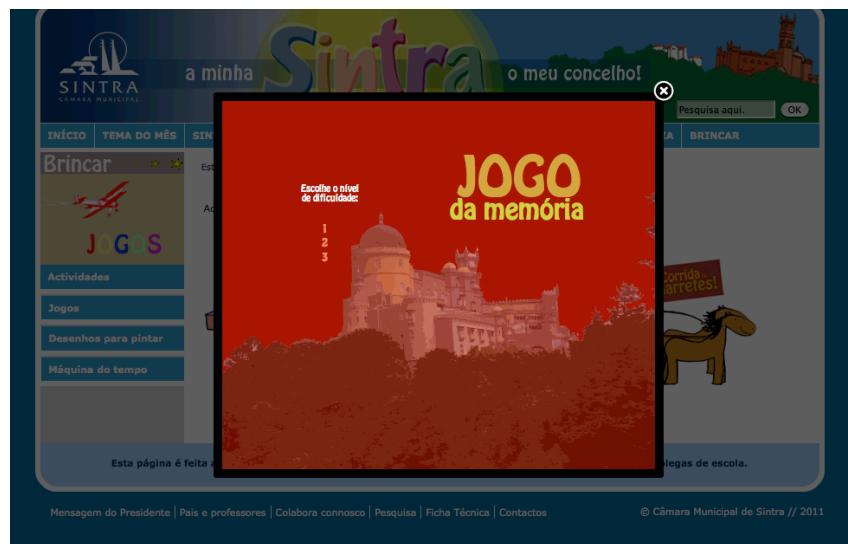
SINTRA
CÂMARA MUNICIPAL

a minha Sintra o meu concelho!

Pesquisa aqui. OK

INÍCIO | TEMA DO MÊS | SIN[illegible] | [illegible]A | BRINCAR

Brincar

JOGOS

Actividades

Jogos

Desenhos para pintar

Máquina do tempo

Es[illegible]

Ac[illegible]

Corrida de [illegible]arretes!

Escolhe o nível de dificuldade:

1
2
3

JOGO
da memória

Esta página é feita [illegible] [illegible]legas de escola.

Mensagem do Presidente | Pais e professores | Colabora connosco | Pesquisa | Ficha Técnica | Contactos

© Câmara Municipal de Sintra // 2011